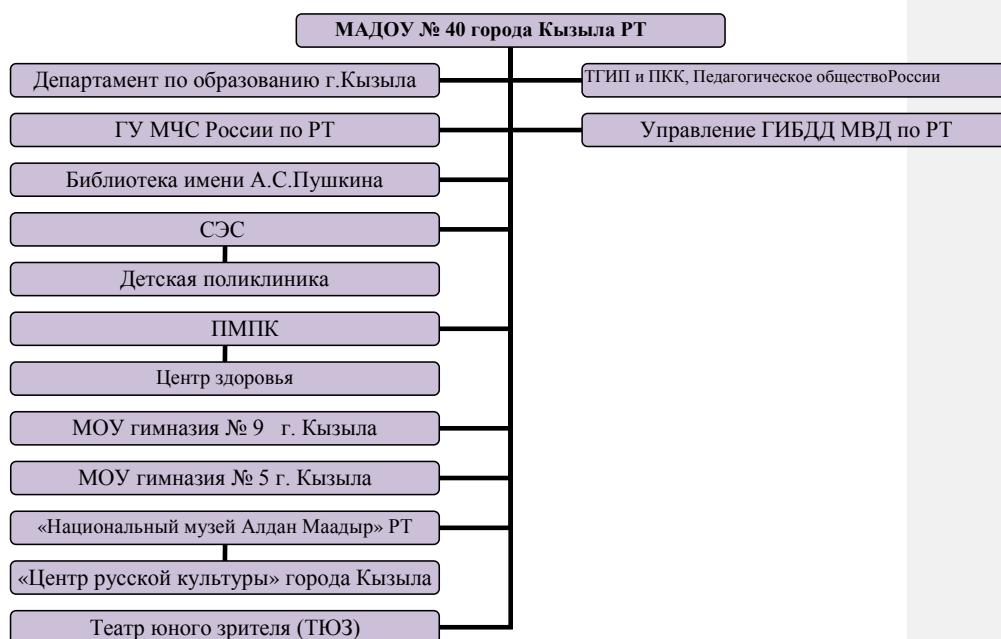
МАДОУ № 40 города Кызыла РТ

Департамент по образованию г.Кызыла

ТГИП и ПКК, Педагогическое обществоРоссии

ГУ МЧС России по РТ

Управление ГИБДД МВД по РТ

Библиотека имени А.С.Пушкина

СЭС

Детская поликлиника

ПМПК

Центр здоровья

МОУ гимназия № 9 г. Кызыла

МОУ гимназия № 5 г. Кызыла

«Национальный музей Алдан Маадыр» РТ

«Центр русской культуры» города Кызыла

Театр юного зрителя (ТЮЗ)